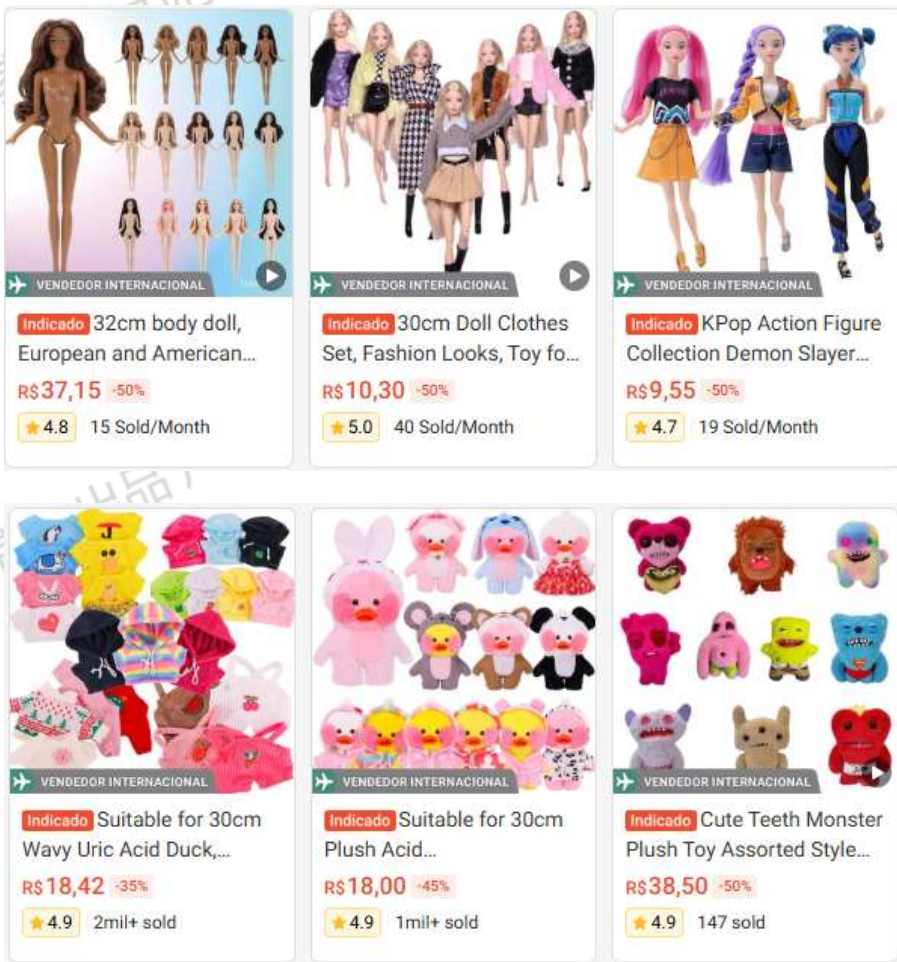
VENDEDOR INTERNACIONAL

Indicado 32cm body doll, European and American...

R$37,15 -50%

4.8 15 Sold/Month

VENDEDOR INTERNACIONAL

Indicado 30cm Doll Clothes Set, Fashion Looks, Toy fo...

R$10,30 -50%

5.0 40 Sold/Month

VENDEDOR INTERNACIONAL

Indicado KPop Action Figure Collection Demon Slayer...

R$9,55 -50%

4.7 19 Sold/Month

VENDEDOR INTERNACIONAL

Indicado Suitable for 30cm Wavy Uric Acid Duck,...

R$18,42 -35%

4.9 2mil+ sold

VENDEDOR INTERNACIONAL

Indicado Suitable for 30cm Plush Acid...

R$18,00 -45%

4.9 1mil+ sold

VENDEDOR INTERNACIONAL

Indicado Cute Teeth Monster Plush Toy Assorted Style...

R$38,50 -50%

4.9 147 sold